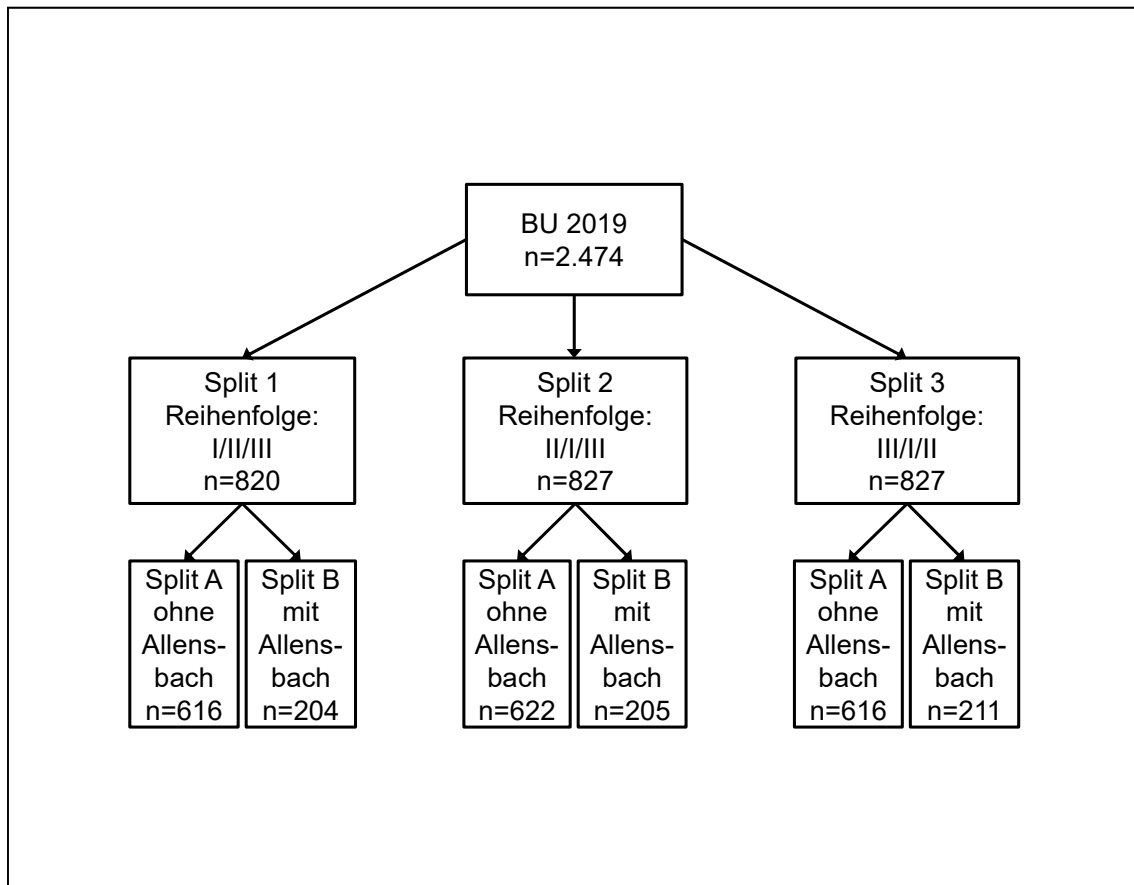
BU 2019
n=2.474

Split 1
Reihenfolge:
I/II/III
n=820

Split 2
Reihenfolge:
II/I/III
n=827

Split 3
Reihenfolge:
III/I/II
n=827

Split A
ohne
Allensbach
n=616

Split B
mit
Allensbach
n=204

Split A
ohne
Allensbach
n=622

Split B
mit
Allensbach
n=205

Split A
ohne
Allensbach
n=616

Split B
mit
Allensbach
n=211